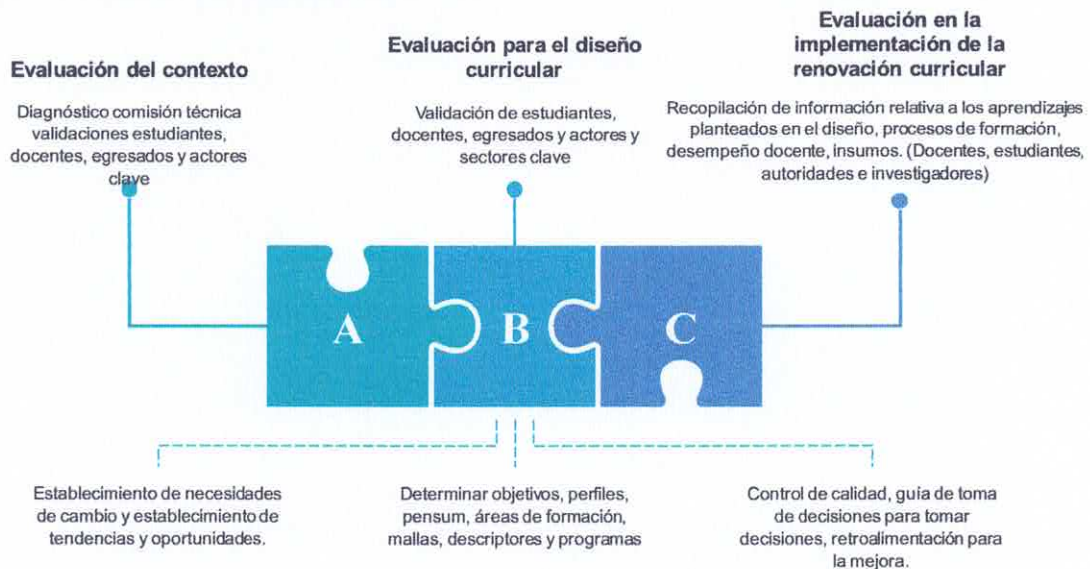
Evaluación del contexto

Diagnóstico comisión técnica validaciones estudiantes, docentes, egresados y actores clave

Evaluación para el diseño curricular

Validación de estudiantes, docentes, egresados y actores y sectores clave

Evaluación en la implementación de la renovación curricular

Recopilación de información relativa a los aprendizajes planteados en el diseño, procesos de formación, desempeño docente, insumos. (Docentes, estudiantes, autoridades e investigadores)

A

B

C

Establecimiento de necesidades de cambio y establecimiento de tendencias y oportunidades.

Determinar objetivos, perfiles, pensum, áreas de formación, mallas, descriptores y programas

Control de calidad, guía de toma de decisiones para tomar decisiones, retroalimentación para la mejora.